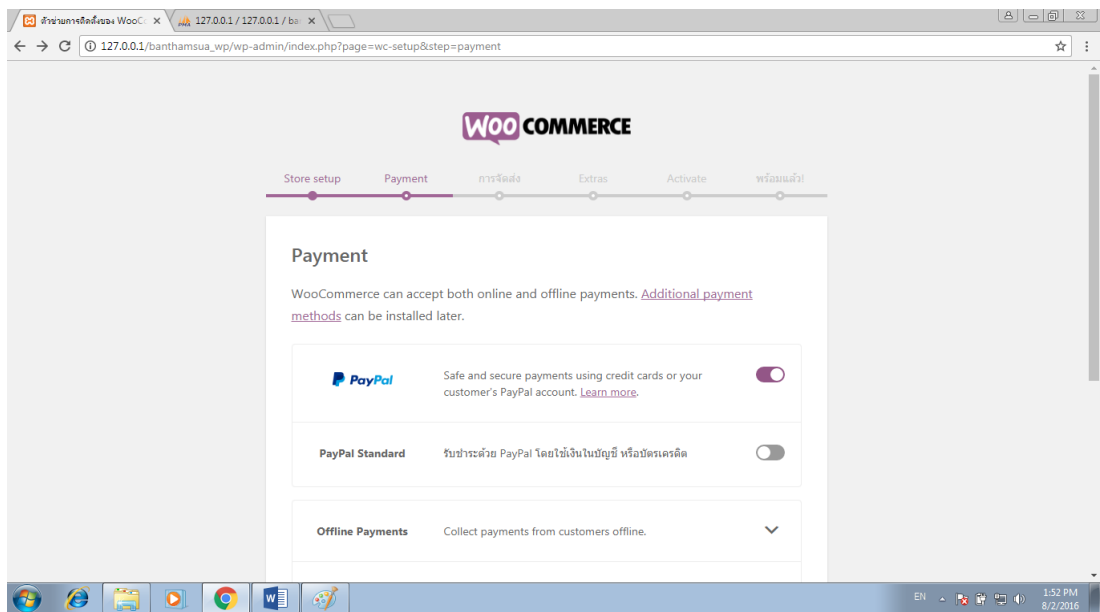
ตัวช่วยการติดตั้งของ WooC ×
127.0.0.1 / 127.0.0.1 / ba ×

127.0.0.1/banthamsua_wp/wp-admin/index.php?page=wc-setup&step=payment

WOO COMMERCE

Store setup Payment การจัดส่ง Extras Activate พร้อมแล้ว!

Payment

WooCommerce can accept both online and offline payments. Additional payment methods can be installed later.

PayPal

Safe and secure payments using credit cards or your customer's PayPal account. Learn more.

PayPal Standard

รับชำระด้วย PayPal โดยใช้เงินในบัญชี หรือบัตรเครดิต

Offline Payments

Collect payments from customers offline.

EN 1:52 PM 8/2/2016